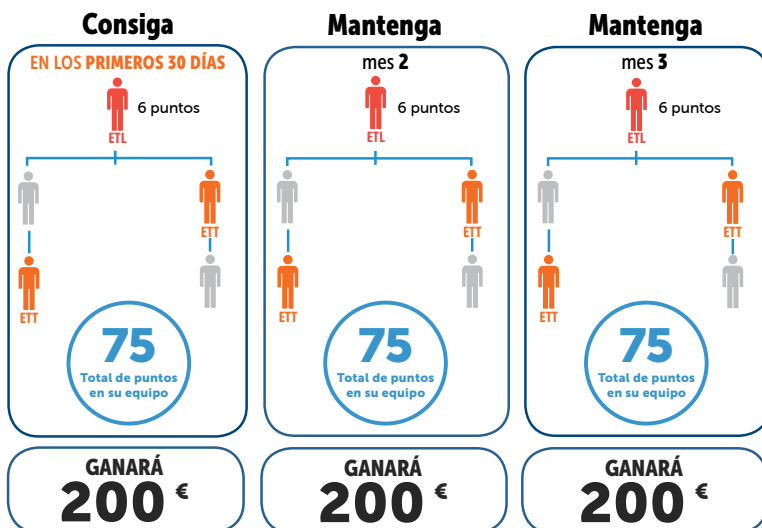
Consiga

EN LOS PRIMEROS 30 DÍAS

ETL

6 puntos

ETT

ETT

75

Total de puntos en su equipo

GANARÁ

200 €

Mantenga

mes 2

ETL

6 puntos

ETT

ETT

75

Total de puntos en su equipo

GANARÁ

200 €

Mantenga

mes 3

ETL

6 puntos

ETT

ETT

75

Total de puntos en su equipo

GANARÁ

200 €